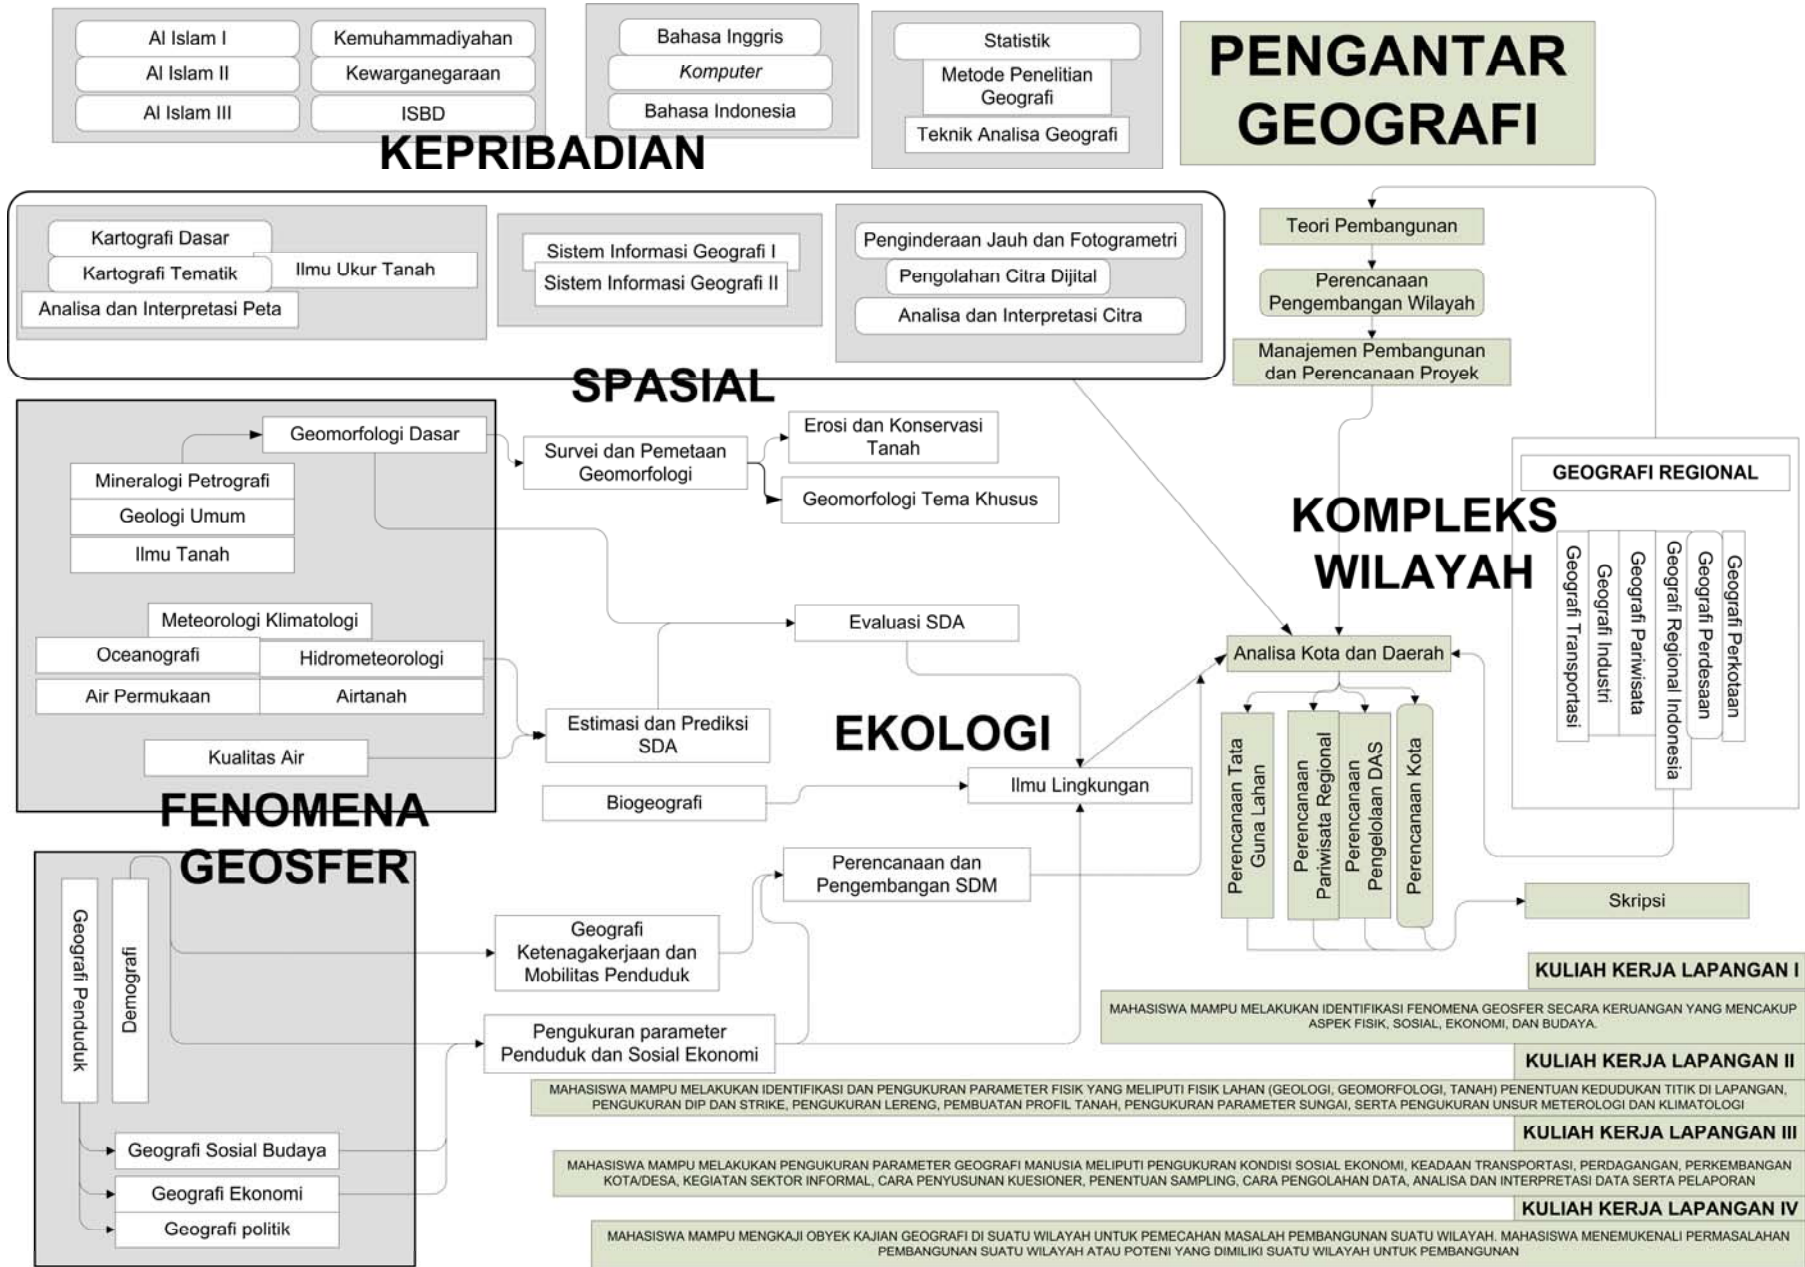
Al Islam I
Kemuhammadiyahan
Al Islam II
Kewarganegaraan
Al Islam III
ISBD

Bahasa Inggris
Komputer
Bahasa Indonesia

Statistik
Metode Penelitian Geografi
Teknik Analisa Geografi

PENGANTAR GEOGRAFI

KEPRIBADIAN

Kartografi Dasar
Kartografi Tematik
Ilmu Ukur Tanah
Analisa dan Interpretasi Peta

Sistem Informasi Geografi I
Sistem Informasi Geografi II

Penginderaan Jauh dan Fotogrametri
Pengolahan Citra Dijital
Analisa dan Interpretasi Citra

SPASIAL

Teori Pembangunan
Perencanaan Pengembangan Wilayah
Manajemen Pembangunan dan Perencanaan Proyek

Geomorfologi Dasar
Mineralogi Petrografi
Geologi Umum
Ilmu Tanah
Survei dan Pemetaan Geomorfologi
Erosi dan Konservasi Tanah
Geomorfologi Tema Khusus

GEOGRAFI REGIONAL
Geografi Transportasi
Geografi Industri
Geografi Pariwisata
Geografi Regional Indonesia
Geografi Perdesaan
Geografi Perkotaan

KOMPLEKS WILAYAH

Meteorologi Klimatologi
Oceanografi
Hidrometeorologi
Air Permukaan
Airtanah
Kualitas Air
Evaluasi SDA
Estimasi dan Prediksi SDA
Analisa Kota dan Daerah

EKOLOGI

Biogeografi
Ilmu Lingkungan

Perencanaan Tata Guna Lahan
Perencanaan Pariwisata Regional
Perencanaan Pengelolaan DAS
Perencanaan Kota

FENOMENA GEOSFER

Geografi Penduduk
Demografi
Perencanaan dan Pengembangan SDM
Geografi Ketenagakerjaan dan Mobilitas Penduduk
Pengukuran parameter Penduduk dan Sosial Ekonomi
Skripsi

KULIAH KERJA LAPANGAN I
MAHASISWA MAMPU MELAKUKAN IDENTIFIKASI FENOMENA GEOSFER SECARA KERUANGAN YANG MENCAKUP ASPEK FISIK, SOSIAL, EKONOMI, DAN BUDAYA.

KULIAH KERJA LAPANGAN II
MAHASISWA MAMPU MELAKUKAN IDENTIFIKASI DAN PENGUKURAN PARAMETER FISIK YANG MELIPUTI FISIK LAHAN (GEOLOGI, GEOMORFOLOGI, TANAH) PENENTUAN KEDUDUKAN TITIK DI LAPANGAN, PENGUKURAN DIP DAN STRIKE, PENGUKURAN LERENG, PEMBUATAN PROFIL TANAH, PENGUKURAN PARAMETER SUNGAI, SERTA PENGUKURAN UNSUR METEROLOGI DAN KLIMATOLOGI

Geografi Sosial Budaya
Geografi Ekonomi
Geografi politik

KULIAH KERJA LAPANGAN III
MAHASISWA MAMPU MELAKUKAN PENGUKURAN PARAMETER GEOGRAFI MANUSIA MELIPUTI PENGUKURAN KONDISI SOSIAL EKONOMI, KEADAAN TRANSPORTASI, PERDAGANGAN, PERKEMBANGAN KOTA/DESA, KEGIATAN SEKTOR INFORMAL, CARA PENYUSUNAN KUESIONER, PENENTUAN SAMPLING, CARA PENGOLAHAN DATA, ANALISA DAN INTERPRETASI DATA SERTA PELAPORAN

KULIAH KERJA LAPANGAN IV
MAHASISWA MAMPU MENGKAJI OBYEK KAJIAN GEOGRAFI DI SUATU WILAYAH UNTUK PEMECAHAN MASALAH PEMBANGUNAN SUATU WILAYAH. MAHASISWA MENEMUKENALI PERMASALAHAN PEMBANGUNAN SUATU WILAYAH ATAU POTENI YANG DIMILIKI SUATU WILAYAH UNTUK PEMBANGUNAN